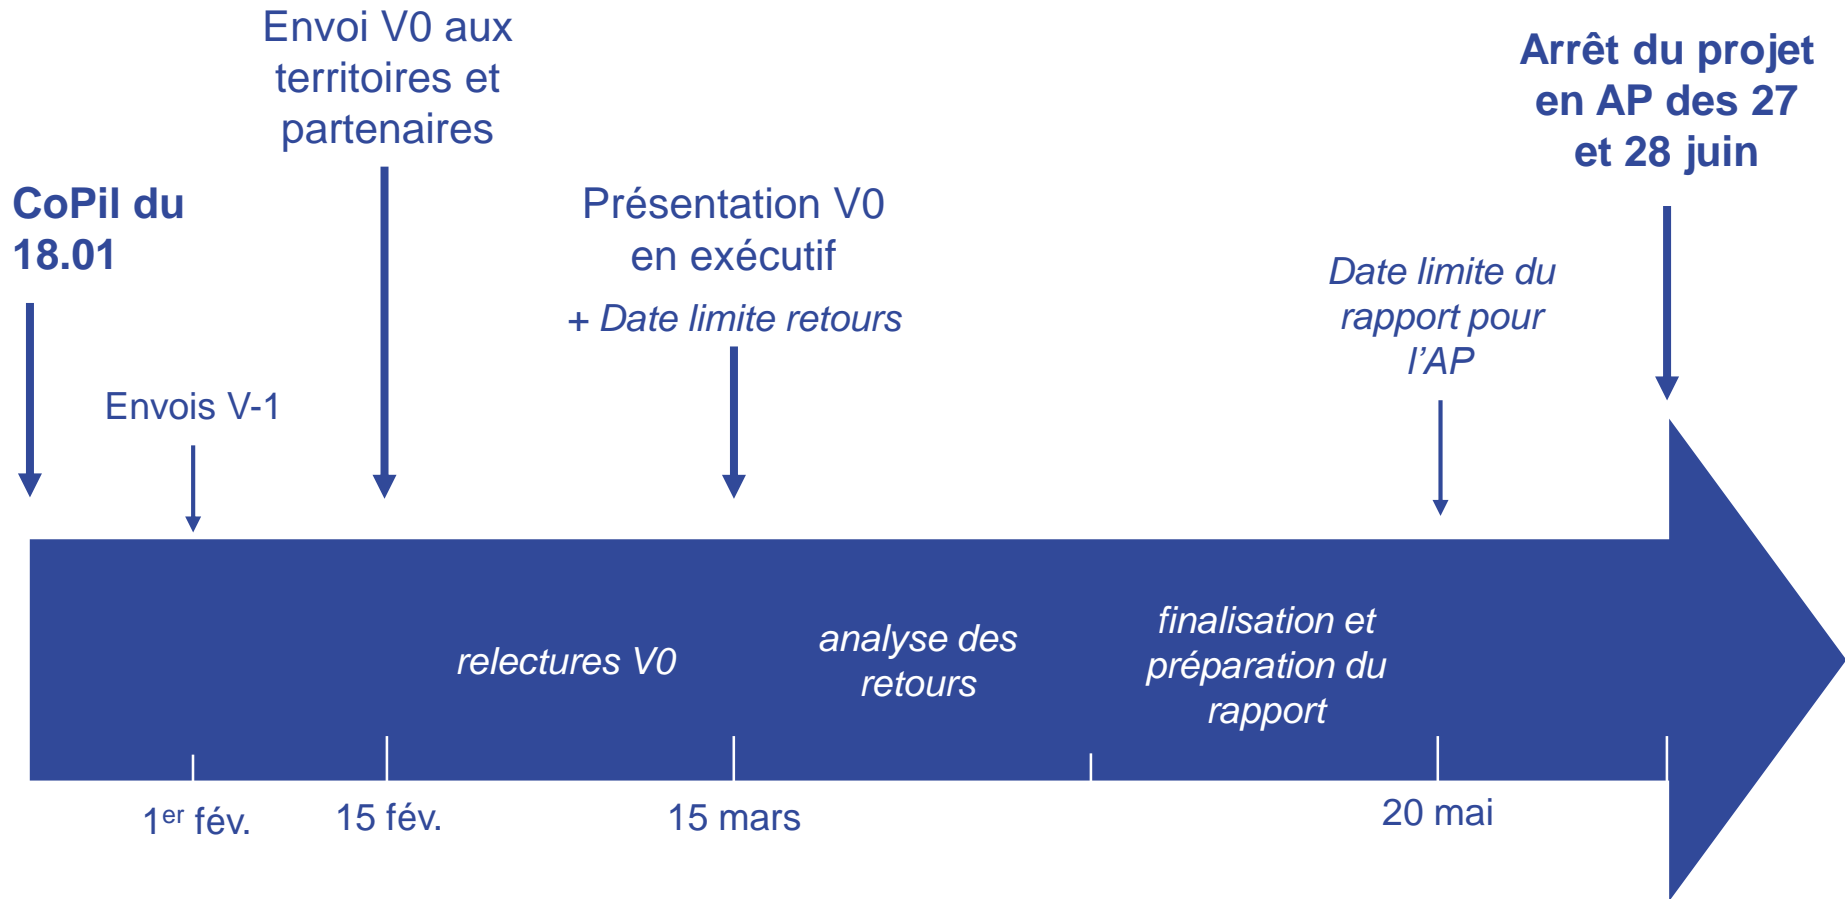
Envoi V0 aux territoires et partenaires

Arrêt du projet en AP des 27 et 28 juin

CoPil du 18.01

Présentation V0 en exécutif

+ Date limite retours

Date limite du rapport pour l'AP

Envois V-1

relectures V0

analyse des retours

finalisation et préparation du rapport

1$^{er}$ fév.

15 fév.

15 mars

20 mai